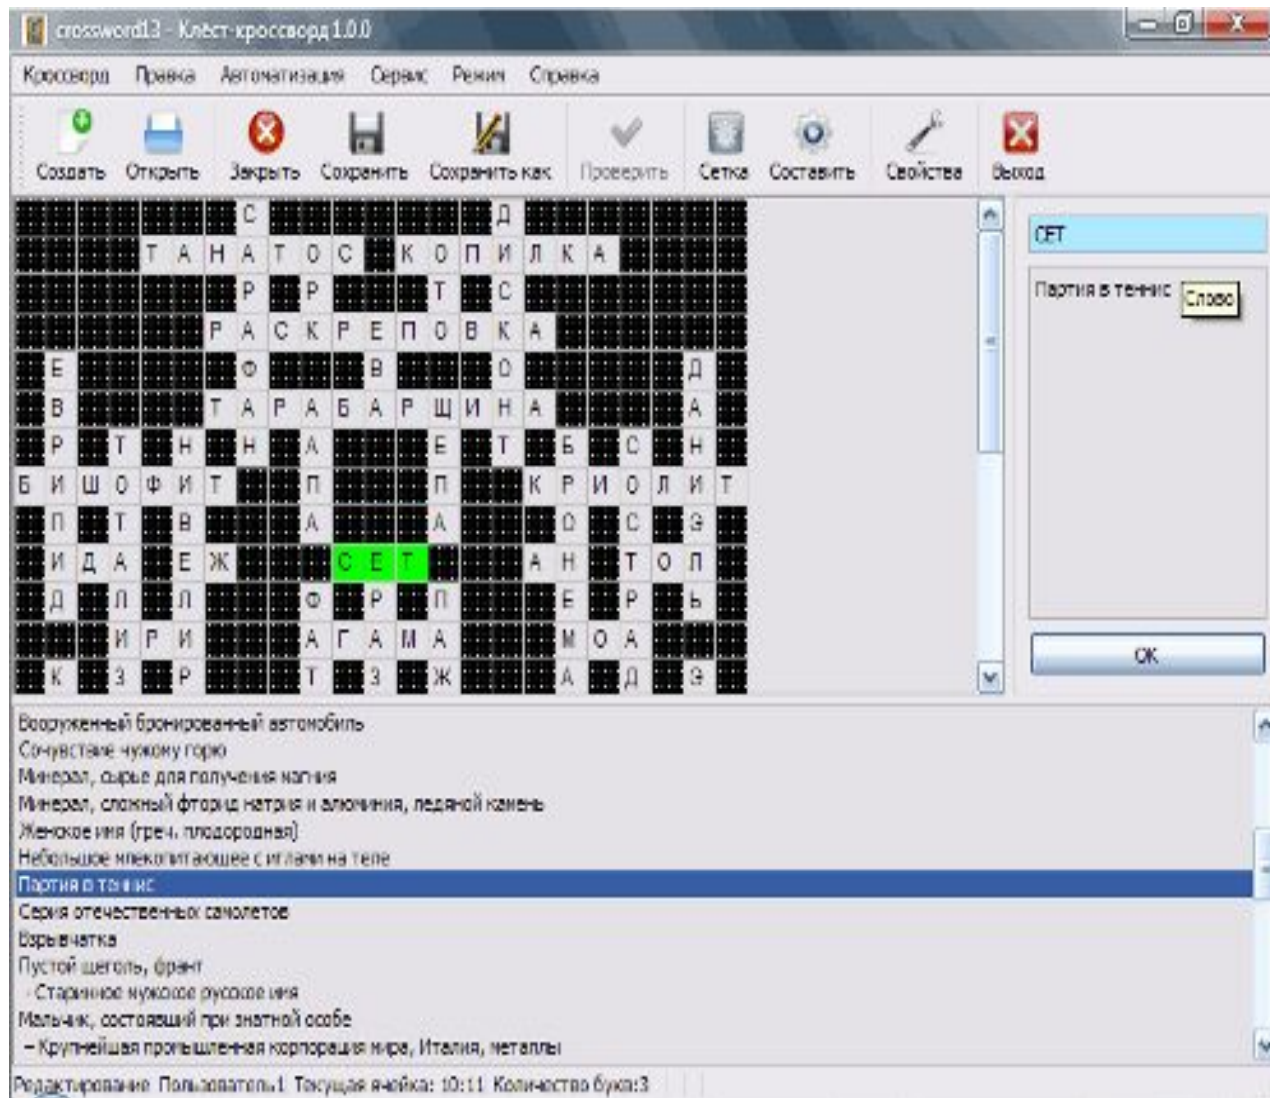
crossword13 - Клест-кроссворд 1.0.0

Кроссворд Правка Автоматизация Сервис Режим Справка

Создать Открыть Закрыть Сохранить Сохранить как Проверить Сетка Составить Свойства Выход

С Д
Т А Н А Т О С К О П И Л К А
Р Р Т С
Р А С К Р Е П О В К А
Е Ф В О Д
В Т А Р А Б А Р Щ И Н А А
Р Т Н Н А Е Т Б С Н
Б И Ш О Ф И Т П П К Р И О Л И Т
П Т В А А О С Э
И Д А Е Ж С Е Т А Н Т О П
Д Л Л Ф Р П Е Р Ь
И Р И А Г А М А М О А
К З Р Т З Ж А Д Э

СЕТ

Партия в теннис

Слово

ОК

Вооруженный бронированный автомобиль
Сочувствие чужому горю
Минерал, сырье для получения магния
Минерал, сложный фторид натрия и алюминия, ледяной камень
Женское имя (греч. плодородная)
Небольшое млекопитающее с иглами на теле
Партия в теннис
Серия отечественных самолетов
Взрывчатка
Пустой щеголь, франт
Старинное мужское русское имя
Мальчик, состоявший при знатной особе
– Крупнейшая промышленная корпорация мира, Италия, металлы

Редактирование Пользователь1 Текущая ячейка: 10:11 Количество букв:3